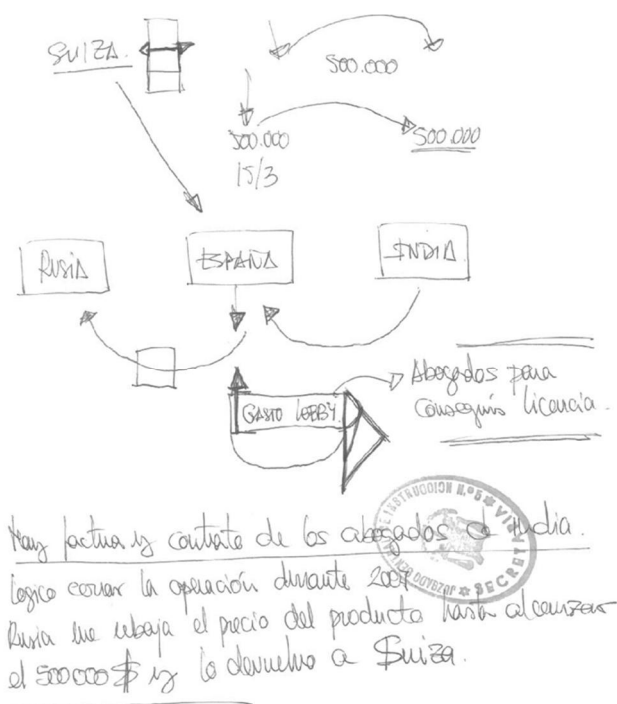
SUIZA

500.000

500.000
15/3

500.000

RUSIA

ESPAÑA

INDIA

GASTO LOBBY

Abogados para conseguir licencia.

Hay factura y contrato de los abogados de India.

Logico cerrar la operación durante 2007. Rusia me rebaja el precio del producto hasta alcanzar el 500000$ y lo devuelvo a Suiza.

INSTRUCCION N.º 5 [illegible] SECRET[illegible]